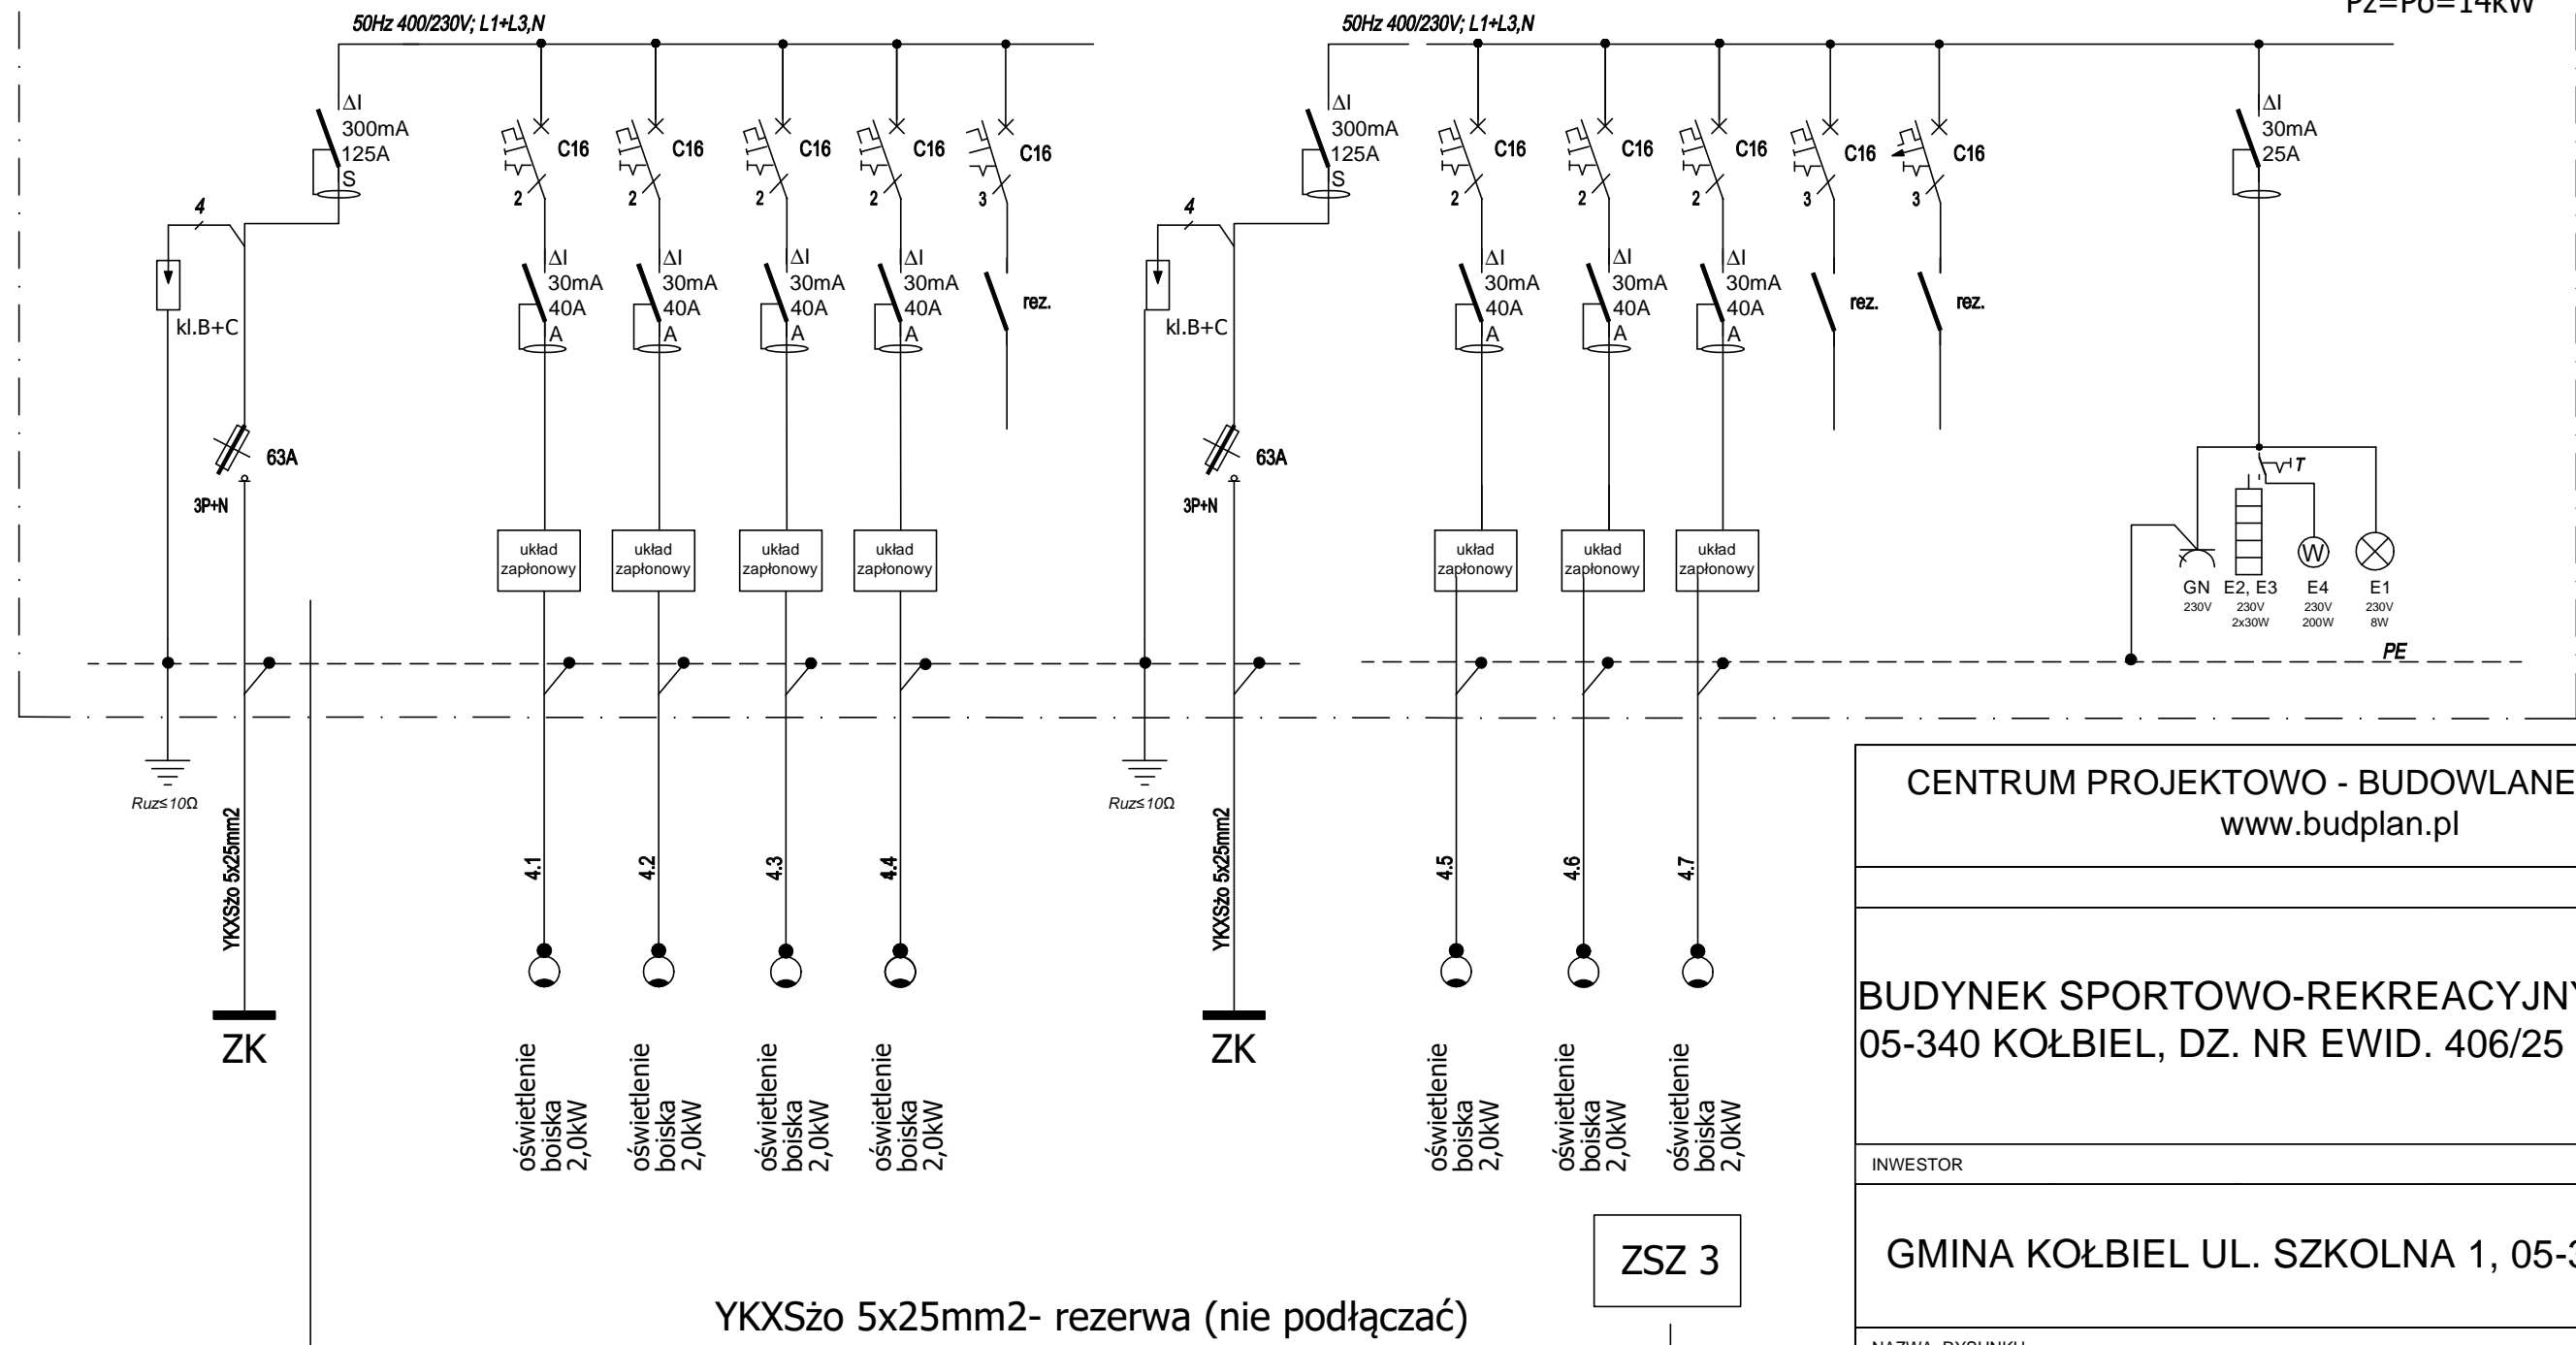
50Hz 400/230V; L1+L3,N

ΔI
300mA
125A
S

4

kl.B+C

63A
3P+N

C16
2
C16
2
C16
2
C16
2
C16
3

ΔI
30mA
40A
A

ΔI
30mA
40A
A

ΔI
30mA
40A
A

ΔI
30mA
40A
A

rez.

układ zapłonowy
układ zapłonowy
układ zapłonowy
układ zapłonowy

Ruz≤10Ω

YKXSżo 5x25mm2

ZK

4.1
4.2
4.3
4.4

oświetlenie boiska 2,0kW
oświetlenie boiska 2,0kW
oświetlenie boiska 2,0kW
oświetlenie boiska 2,0kW

50Hz 400/230V; L1+L3,N

ΔI
300mA
125A
S

4

kl.B+C

63A
3P+N

C16
2
C16
2
C16
2
C16
3
C16
3

ΔI
30mA
40A
A

ΔI
30mA
40A
A

ΔI
30mA
40A
A

rez.
rez.

układ zapłonowy
układ zapłonowy
układ zapłonowy

Ruz≤10Ω

YKXSżo 5x25mm2

ZK

4.5
4.6
4.7

oświetlenie boiska 2,0kW
oświetlenie boiska 2,0kW
oświetlenie boiska 2,0kW

PZ=PO=14kW

ΔI
30mA
25A

T

GN
230V
E2, E3
230V
2x30W
E4
230V
200W
E1
230V
8W

PE

CENTRUM PROJEKTOWO - BUDOWLANE
www.budplan.pl

BUDYNEK SPORTOWO-REKREACYJN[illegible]
05-340 KOŁBIEL, DZ. NR EWID. 406/25

INWESTOR

GMINA KOŁBIEL UL. SZKOLNA 1, 05-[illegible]

ZSZ 3

YKXSżo 5x25mm2- rezerwa (nie podłączać)

NAZWA RYSUNKU